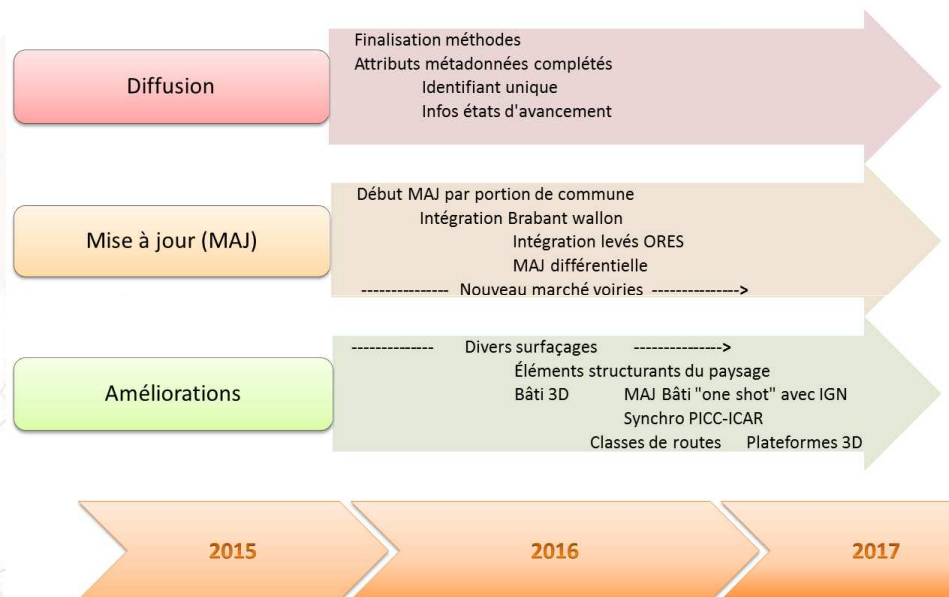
Diffusion

Finalisation méthodes
Attributs métadonnées complétés
Identifiant unique
Infos états d'avancement

Mise à jour (MAJ)

Début MAJ par portion de commune
Intégration Brabant wallon
Intégration levés ORES
MAJ différentielle
-------------- Nouveau marché voiries -------------->

Améliorations

-------------- Divers surfaçages -------------->
Éléments structurants du paysage
Bâti 3D MAJ Bâti "one shot" avec IGN
Synchro PICC-ICAR
Classes de routes Plateformes 3D

2015

2016

2017